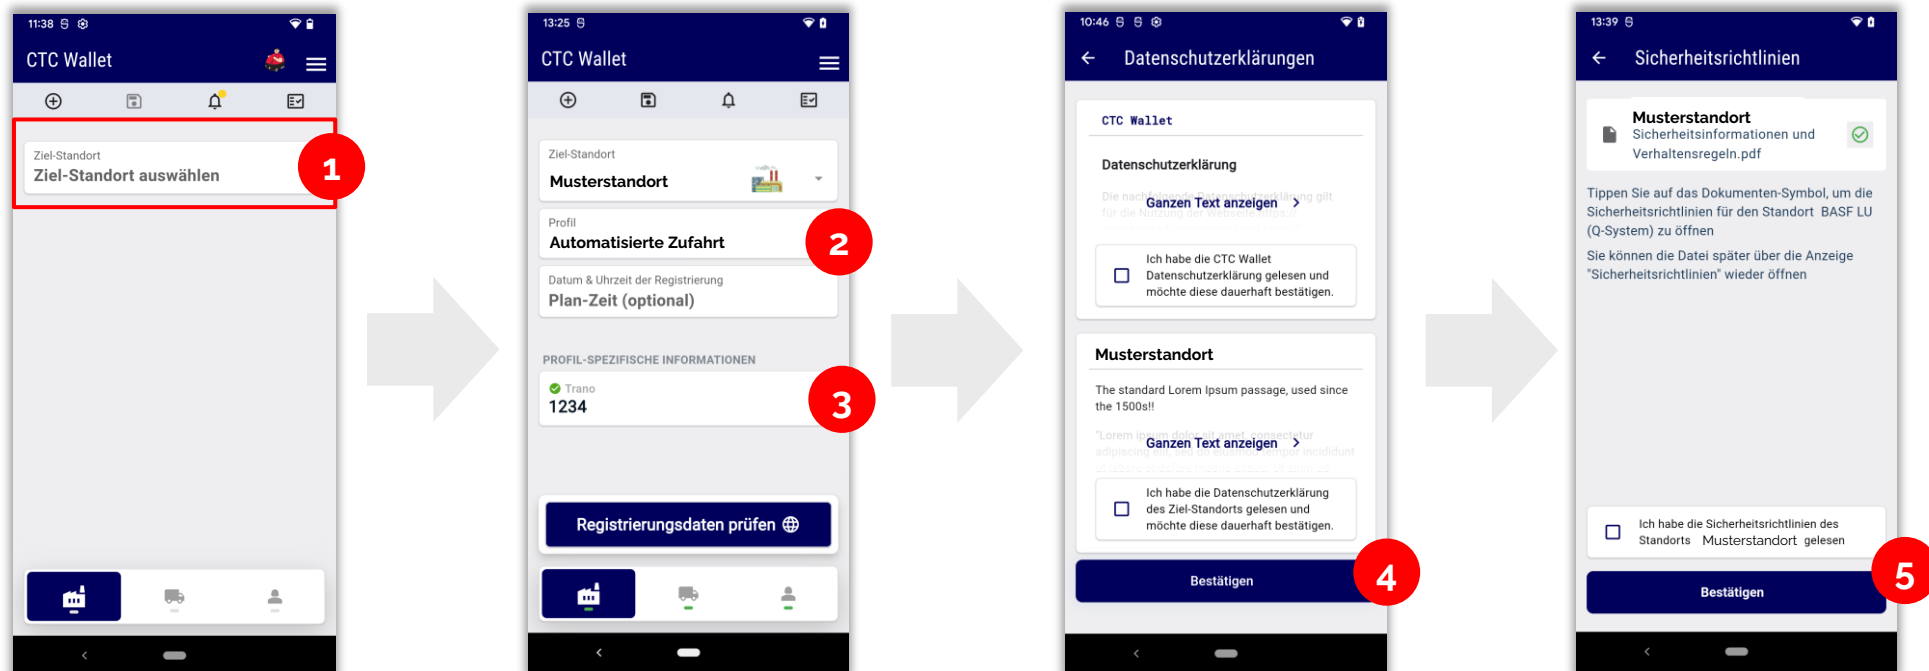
11:38

CTC Wallet

Ziel-Standort
Ziel-Standort auswählen

1

13:25

CTC Wallet

Ziel-Standort
Musterstandort

Profil
Automatisierte Zufahrt

2

Datum & Uhrzeit der Registrierung
Plan-Zeit (optional)

PROFIL-SPEZIFISCHE INFORMATIONEN

Trano
1234

3

Registrierungsdaten prüfen

10:46

Datenschutzerklärungen

CTC Wallet

Datenschutzerklärung

Die nachfolgende Datenschutzerklärung gilt für die Nutzung der Webseite https://

Ganzen Text anzeigen >

Ich habe die CTC Wallet Datenschutzerklärung gelesen und möchte diese dauerhaft bestätigen.

Musterstandort

The standard Lorem Ipsum passage, used since the 1500s!!

"Lorem ipsum dolor sit amet, consectetur adipiscing elit, sed do eiusmod tempor incididunt

Ganzen Text anzeigen >

Ich habe die Datenschutzerklärung des Ziel-Standorts gelesen und möchte diese dauerhaft bestätigen.

Bestätigen

4

13:39

Sicherheitsrichtlinien

Musterstandort
Sicherheitsinformationen und Verhaltensregeln.pdf

Tippen Sie auf das Dokumenten-Symbol, um die Sicherheitsrichtlinien für den Standort BASF LU (Q-System) zu öffnen

Sie können die Datei später über die Anzeige "Sicherheitsrichtlinien" wieder öffnen

Ich habe die Sicherheitsrichtlinien des Standorts Musterstandort gelesen

Bestätigen

5